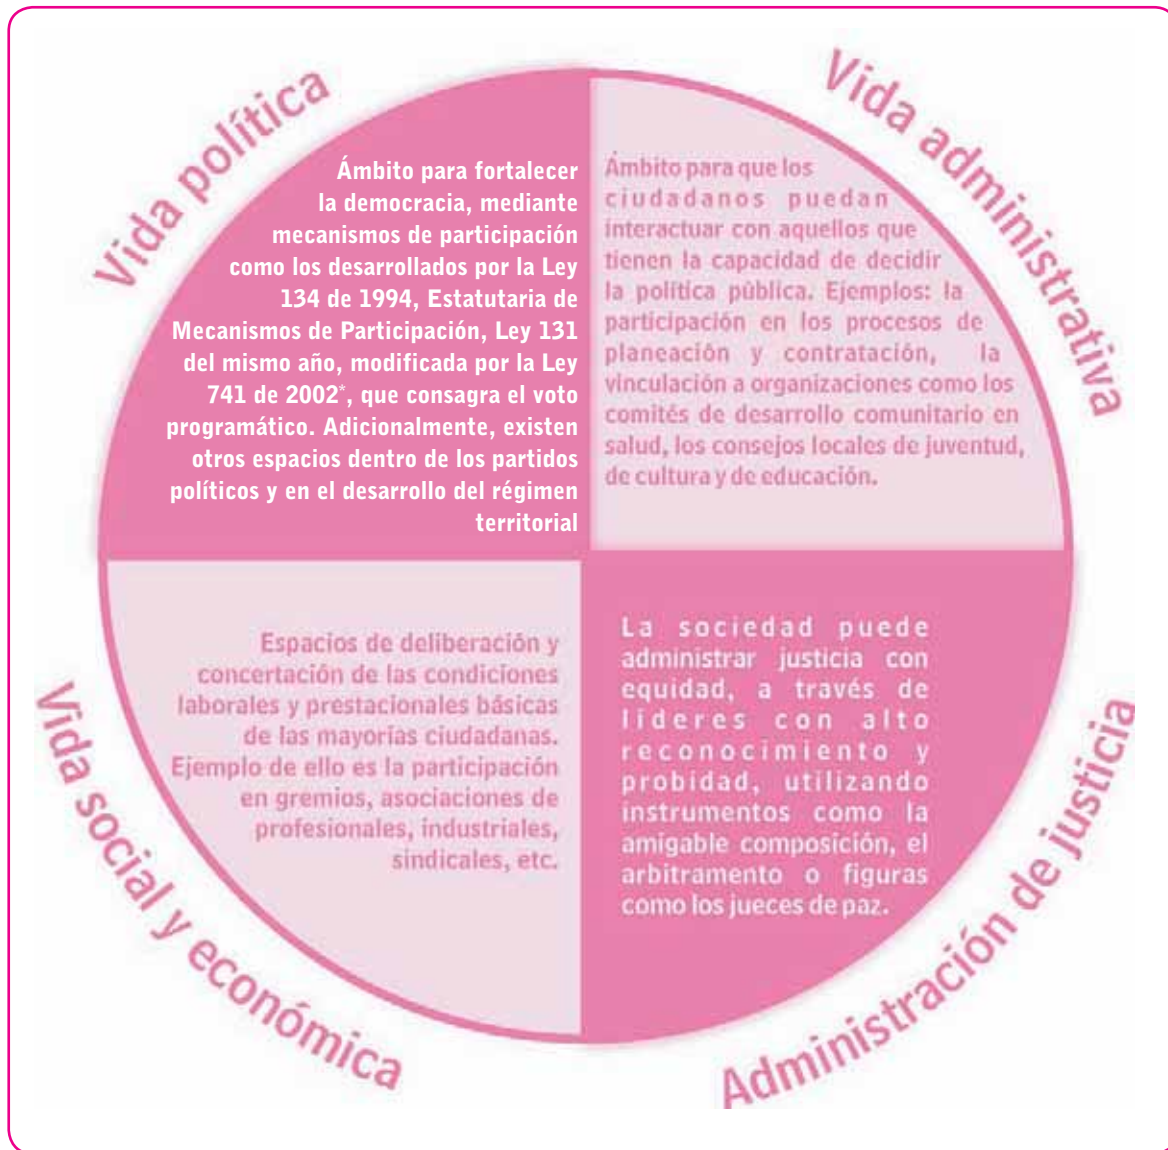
Vida política

Ámbito para fortalecer la democracia, mediante mecanismos de participación como los desarrollados por la Ley 134 de 1994, Estatutaria de Mecanismos de Participación, Ley 131 del mismo año, modificada por la Ley 741 de 2002*, que consagra el voto programático. Adicionalmente, existen otros espacios dentro de los partidos políticos y en el desarrollo del régimen territorial

Vida administrativa

Ámbito para que los ciudadanos puedan interactuar con aquellos que tienen la capacidad de decidir la política pública. Ejemplos: la participación en los procesos de planeación y contratación, la vinculación a organizaciones como los comités de desarrollo comunitario en salud, los consejos locales de juventud, de cultura y de educación.

Vida social y económica

Espacios de deliberación y concertación de las condiciones laborales y prestacionales básicas de las mayorías ciudadanas. Ejemplo de ello es la participación en gremios, asociaciones de profesionales, industriales, sindicales, etc.

Administración de justicia

La sociedad puede administrar justicia con equidad, a través de líderes con alto reconocimiento y probidad, utilizando instrumentos como la amigable composición, el arbitramento o figuras como los jueces de paz.